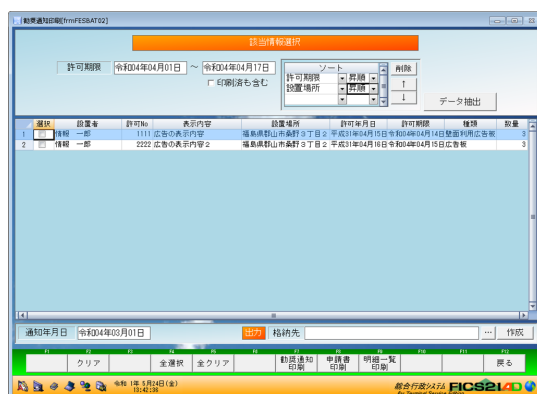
督促通知印刷[frmFESBATS02]

該当情報選択

許可期限 令和04年04月01日 〜 令和04年04月17日
□ 印刷済も含む

ソート
許可期限 昇順
設置場所 昇順

削除
↑
↓

データ抽出

| | 選択 | | 設置者 | 許可No | 表示内容 | 設置場所 | 許可年月日 | 許可期限 | 種類 | 数量 |
|---|---|---|---|---|---|---|---|---|---|---|
| 1 | □ | 情報 | 一郎 | 1111 | 広告の表示内容 | 福島県郡山市桑野３丁目２ | 平成31年04月15日 | 令和04年04月14日 | 壁面利用広告板 | 3 |
| 2 | □ | 情報 | 一郎 | 2222 | 広告の表示内容２ | 福島県郡山市桑野３丁目２ | 平成31年04月16日 | 令和04年04月15日 | 広告板 | 3 |

通知年月日 令和04年03月01日

出力 格納先 ... 作成

F1 F2 クリア F3 F4 F5 全選択 F6 全クリア F7 F8 督促通知印刷 F9 申請書印刷 F10 明細一覧印刷 F11 F12 戻る

令和 1年 5月24日(金) 13:42:36

総合行政システム FICS21AD